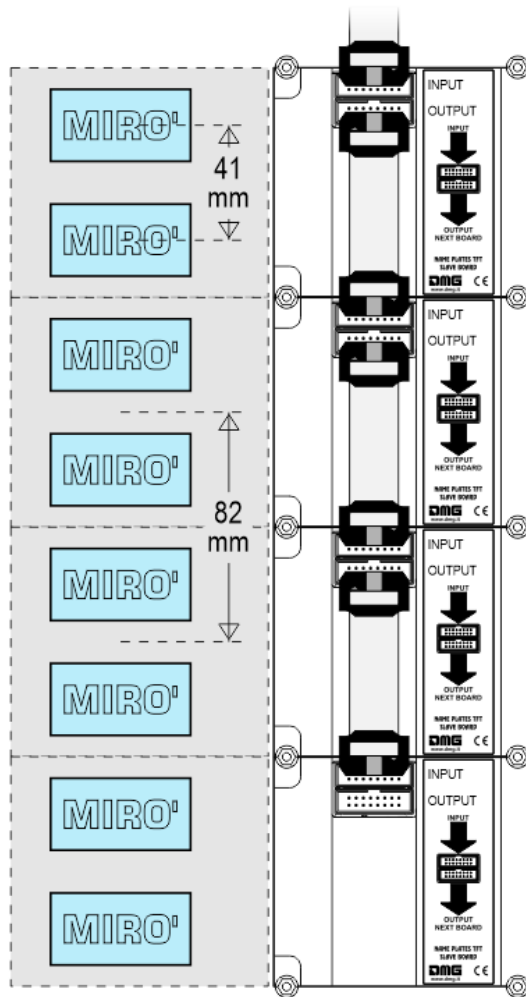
MIRO'
41
mm
MIRO'
INPUT
OUTPUT
INPUT
OUTPUT
NEXT BOARD
NAME PLATES TFT
SLAVE BOARD
DMG CE
www.dmg.it

MIRO'
MIRO'
82
mm
INPUT
OUTPUT
INPUT
OUTPUT
NEXT BOARD
NAME PLATES TFT
SLAVE BOARD
DMG CE
www.dmg.it

MIRO'
MIRO'
INPUT
OUTPUT
INPUT
OUTPUT
NEXT BOARD
NAME PLATES TFT
SLAVE BOARD
DMG CE
www.dmg.it

MIRO'
MIRO'
INPUT
OUTPUT
INPUT
OUTPUT
NEXT BOARD
NAME PLATES TFT
SLAVE BOARD
DMG CE
www.dmg.it